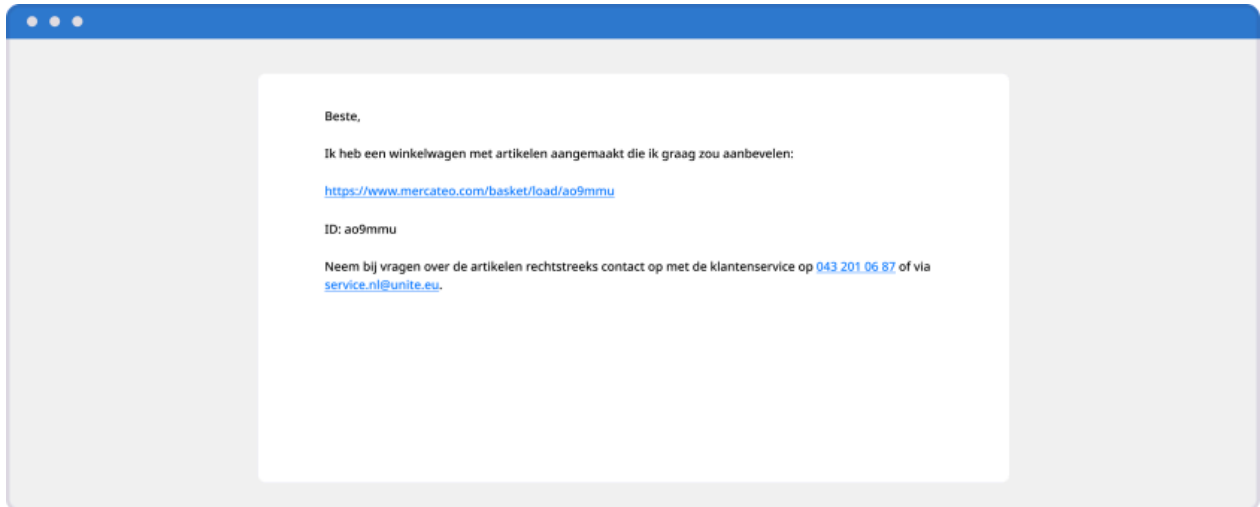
Beste,

Ik heb een winkelwagen met artikelen aangemaakt die ik graag zou aanbevelen:

https://www.mercateo.com/basket/load/ao9mmu

ID: ao9mmu

Neem bij vragen over de artikelen rechtstreeks contact op met de klantenservice op 043 201 06 87 of via service.nl@unite.eu.